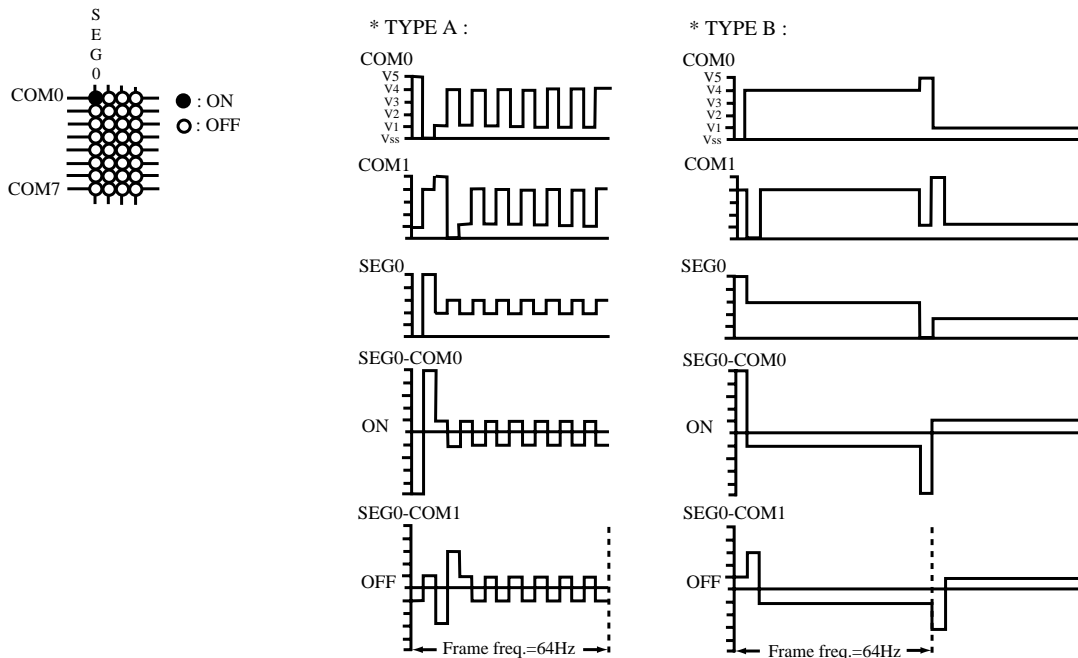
S
E
G
0

COM0

COM7

● : ON
○ : OFF

* TYPE A :

COM0
V5
V4
V3
V2
V1
Vss

COM1

SEG0

SEG0-COM0

ON

SEG0-COM1

OFF

Frame freq.=64Hz

* TYPE B :

COM0
V5
V4
V3
V2
V1
Vss

COM1

SEG0

SEG0-COM0

ON

SEG0-COM1

OFF

Frame freq.=64Hz